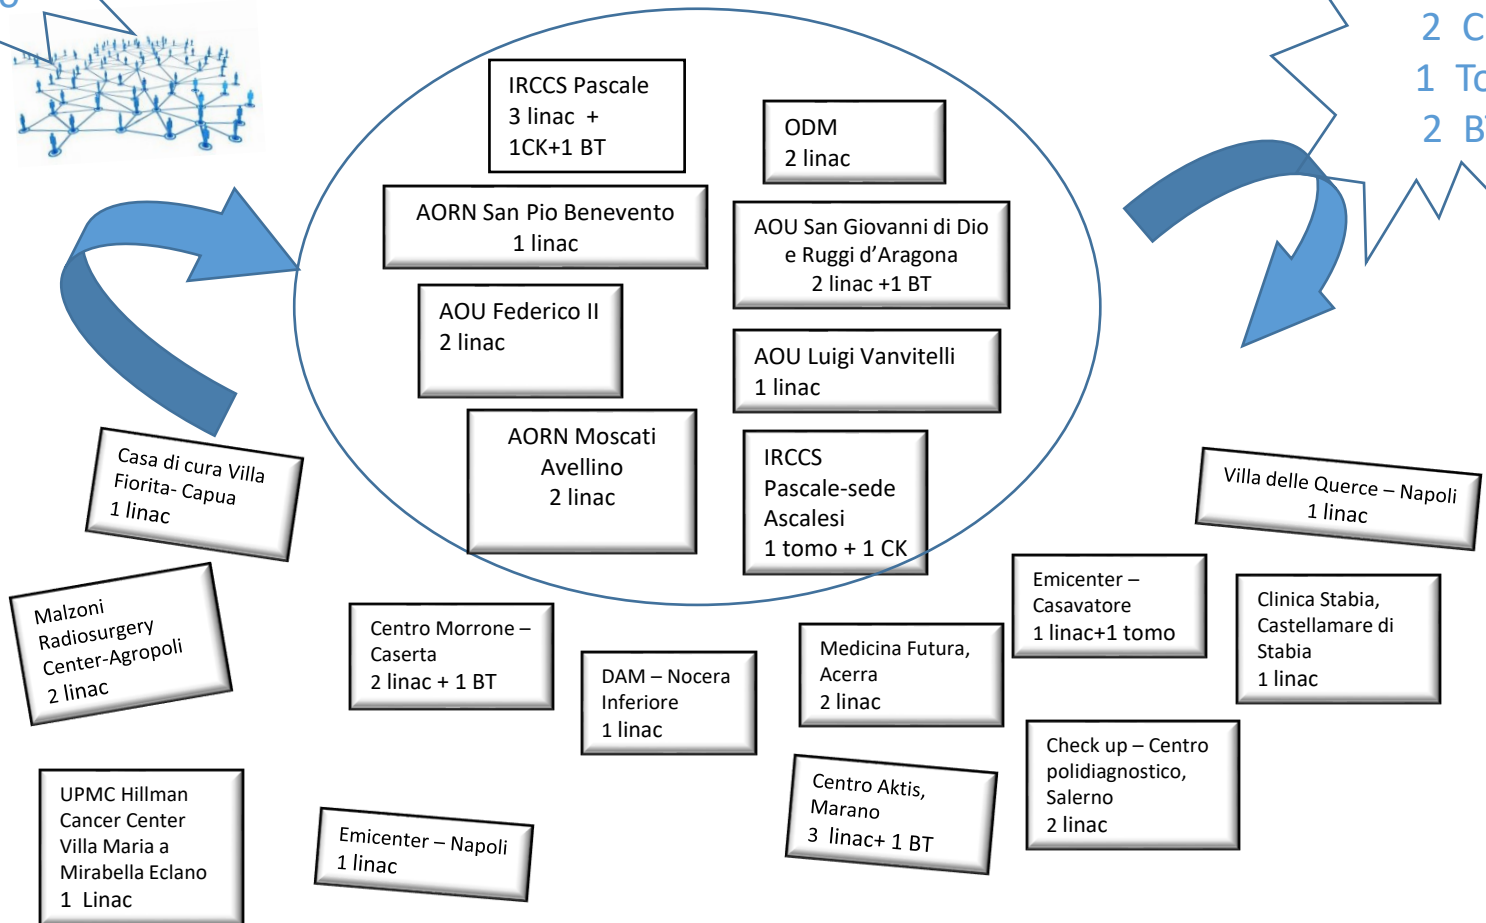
2 C
1 To
2 B

IRCCS Pascale
3 linac +
1CK+1 BT

ODM
2 linac

AORN San Pio Benevento
1 linac

AOU San Giovanni di Dio e Ruggi d'Aragona
2 linac +1 BT

AOU Federico II
2 linac

AOU Luigi Vanvitelli
1 linac

AORN Moscati
Avellino
2 linac

IRCCS
Pascale-sede
Ascalesi
1 tomo + 1 CK

Casa di cura Villa Fiorita- Capua
1 linac

Villa delle Querce – Napoli
1 linac

Malzoni Radiosurgery Center-Agropoli
2 linac

Centro Morrone – Caserta
2 linac + 1 BT

DAM – Nocera Inferiore
1 linac

Medicina Futura, Acerra
2 linac

Emicenter – Casavatore
1 linac+1 tomo

Clinica Stabia, Castellamare di Stabia
1 linac

Check up – Centro polidiagnostico, Salerno
2 linac

UPMC Hillman Cancer Center Villa Maria a Mirabella Eclano
1 Linac

Emicenter – Napoli
1 linac

Centro Aktis, Marano
3 linac+ 1 BT